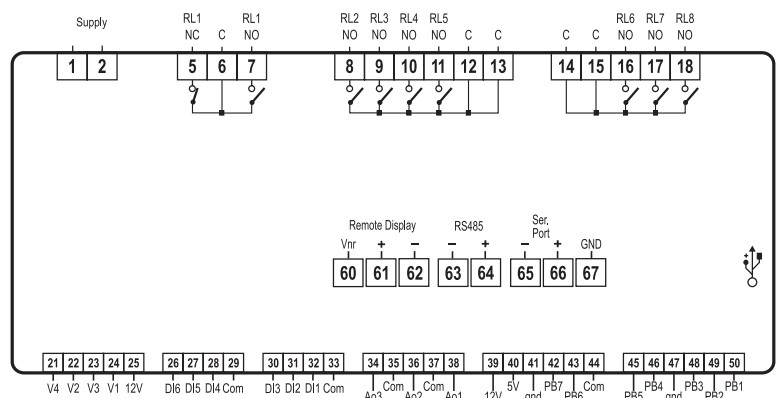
Supply

1 2

RL1 NC C RL1 NO

5 6 7

RL2 NO RL3 NO RL4 NO RL5 NO C C

8 9 10 11 12 13

C C RL6 NO RL7 NO RL8 NO

14 15 16 17 18

Remote Display

Vnr + −

60 61 62

RS485

− +

63 64

Ser. Port

− +

65 66

GND

67

21 22 23 24 25

V4 V2 V3 V1 12V

26 27 28 29

DI6 DI5 DI4 Com

30 31 32 33

DI3 DI2 DI1 Com

34 35 36 37 38

Ao3 Com Ao2 Com Ao1

39 40 41 42 43 44

12V 5V gnd PB7 PB6 Com

45 46 47 48 49 50

PB5 PB4 gnd PB3 PB2 PB1